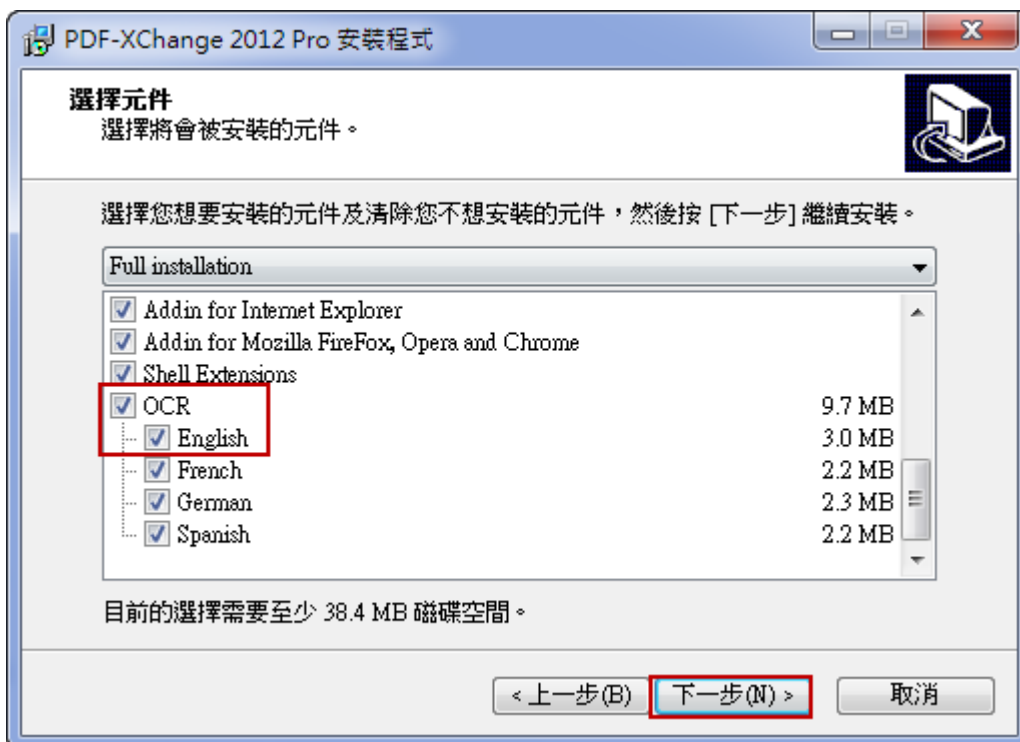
PDF-XChange 2012 Pro 安裝程式

選擇元件
選擇將會被安裝的元件。

選擇您想要安裝的元件及清除您不想安裝的元件，然後按 [下一步] 繼續安裝。

Full installation

Addin for Internet Explorer
Addin for Mozilla FireFox, Opera and Chrome
Shell Extensions
OCR 9.7 MB
English 3.0 MB
French 2.2 MB
German 2.3 MB
Spanish 2.2 MB

目前的選擇需要至少 38.4 MB 磁碟空間。

< 上一步(B) 下一步(N) > 取消